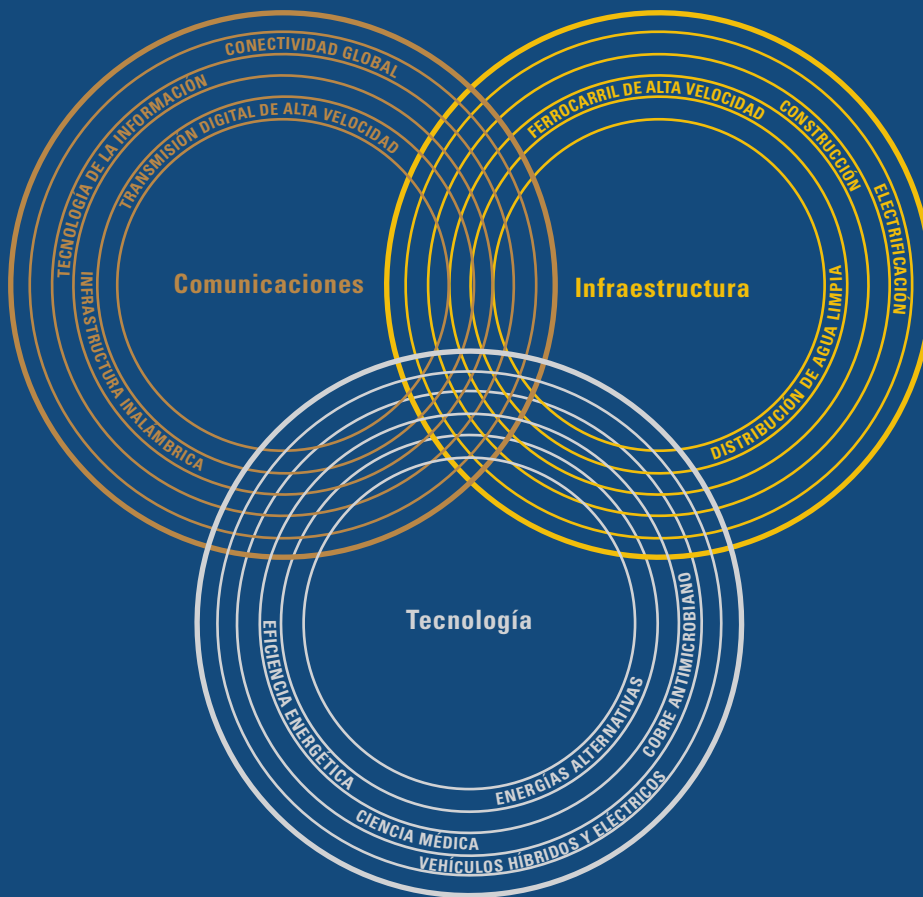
CONECTIVIDAD GLOBAL
TECNOLOGÍA DE LA INFORMACIÓN
TRANSMISIÓN DIGITAL DE ALTA VELOCIDAD
Comunicaciones
INFRAESTRUCTURA INALÁMBRICA

FERROCARRIL DE ALTA VELOCIDAD
CONSTRUCCIÓN
ELECTRIFICACIÓN
Infraestructura
DISTRIBUCIÓN DE AGUA LIMPIA

Tecnología
EFICIENCIA ENERGÉTICA
ENERGÍAS ALTERNATIVAS
COBRE ANTIMICROBIANO
CIENCIA MÉDICA
VEHÍCULOS HÍBRIDOS Y ELÉCTRICOS